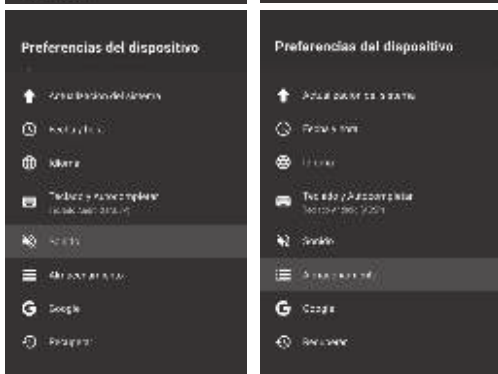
Preferencias del dispositivo

Actualización del sistema

Fecha y hora

Idioma

Teclado y Autocompletar
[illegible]

Sonido

Almacenamiento

Google

Restablecer

Preferencias del dispositivo

Actualización del sistema

Fecha y hora

Idioma

Teclado y Autocompletar
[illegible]

Sonido

Almacenamiento

Google

Restablecer